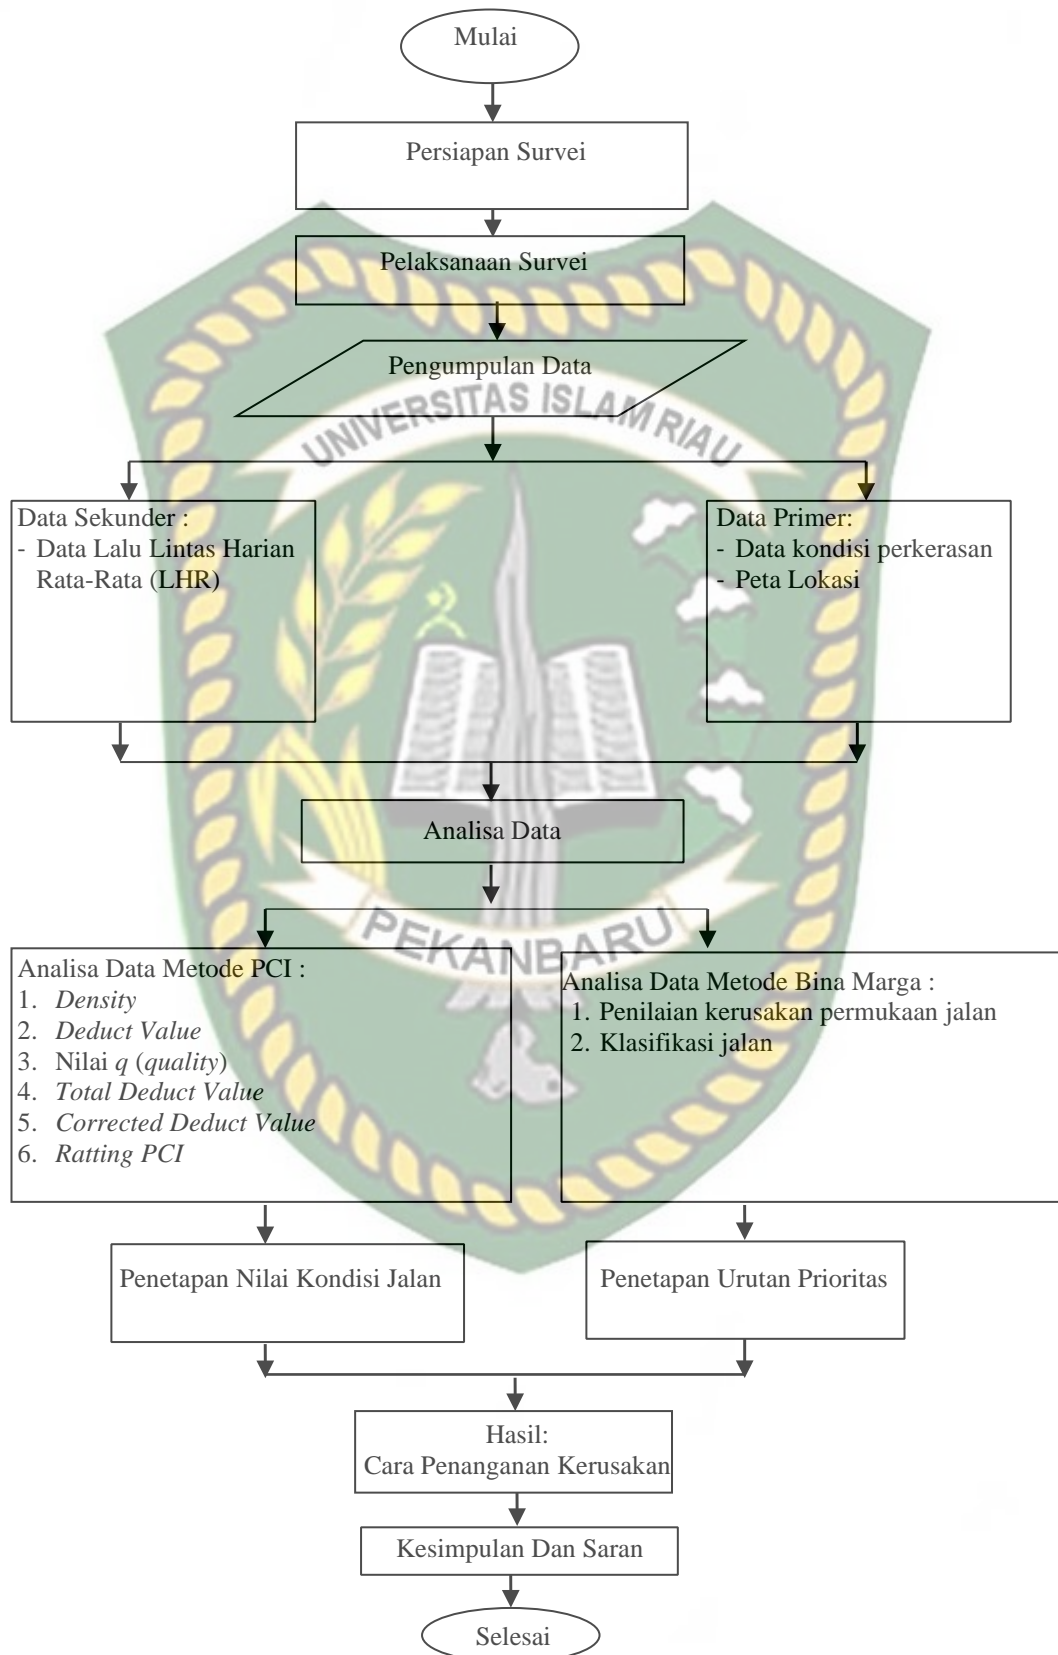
Mulai

Persiapan Survei

Pelaksanaan Survei

Pengumpulan Data

UNIVERSITAS ISLAM RIAU

Data Sekunder :
- Data Lalu Lintas Harian Rata-Rata (LHR)

Data Primer:
- Data kondisi perkerasan
- Peta Lokasi

Analisa Data

PEKANBARU

Analisa Data Metode PCI :
1. *Density*
2. *Deduct Value*
3. Nilai *q* (*quality*)
4. *Total Deduct Value*
5. *Corrected Deduct Value*
6. *Ratting PCI*

Analisa Data Metode Bina Marga :
1. Penilaian kerusakan permukaan jalan
2. Klasifikasi jalan

Penetapan Nilai Kondisi Jalan

Penetapan Urutan Prioritas

Hasil:
Cara Penanganan Kerusakan

Kesimpulan Dan Saran

Selesai